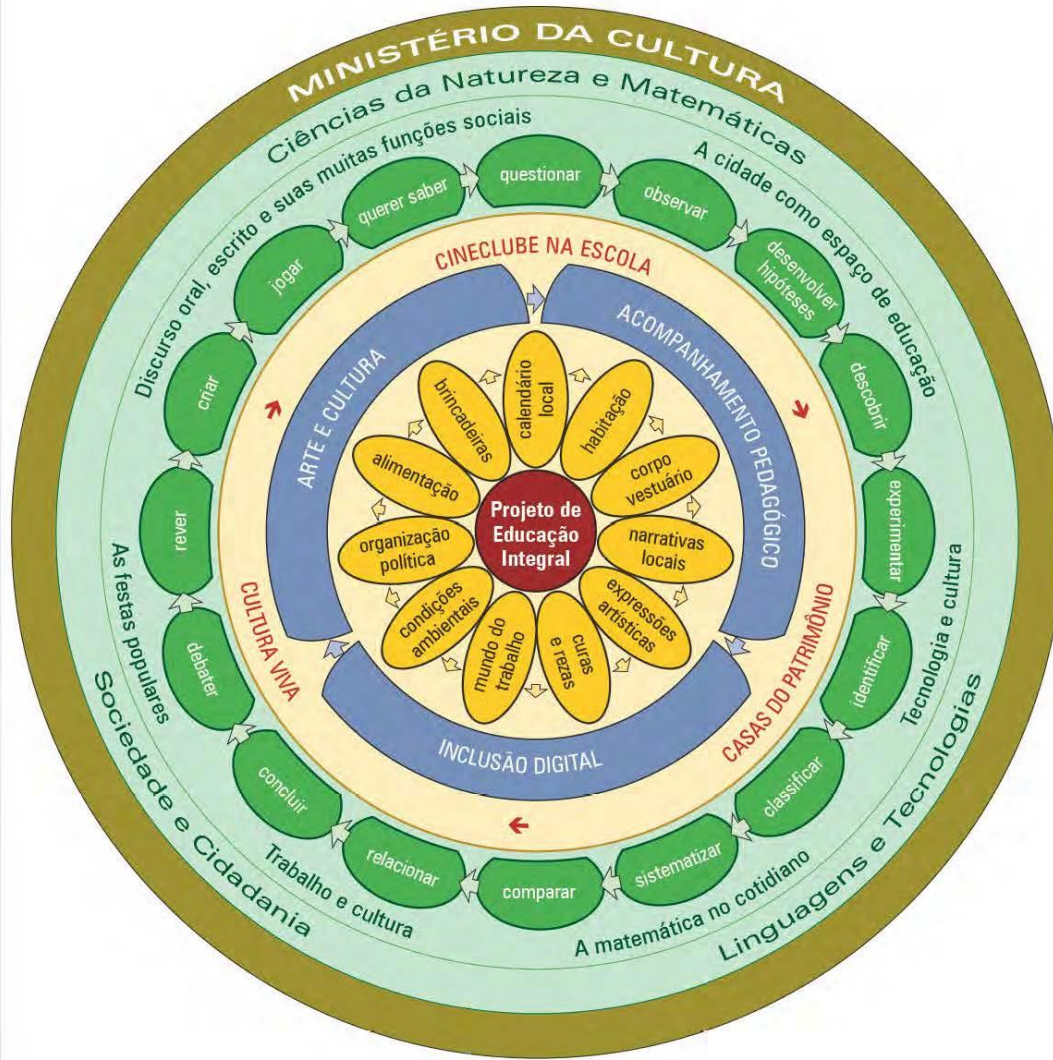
MINISTÉRIO DA CULTURA

Ciências da Natureza e Matemáticas

Discurso oral, escrito e suas muitas funções sociais

A cidade como espaço de educação

Tecnologia e cultura

A matemática no cotidiano

Trabalho e cultura

As festas populares

Linguagens e Tecnologias

Sociedade e Cidadania

questionar

observar

desenvolver hipóteses

descobrir

experimentar

identificar

classificar

sistematizar

comparar

relacionar

concluir

debater

rever

criar

jogar

querer saber

CINECLUBE NA ESCOLA

ACOMPANHAMENTO PEDAGÓGICO

CASAS DO PATRIMÔNIO

INCLUSÃO DIGITAL

CULTURA VIVA

ARTE E CULTURA

calendário local

habitação

corpo vestuário

narrativas locais

expressões artísticas

curas e rezas

mundo do trabalho

condições ambientais

organização política

alimentação

brincadeiras

Projeto de Educação Integral